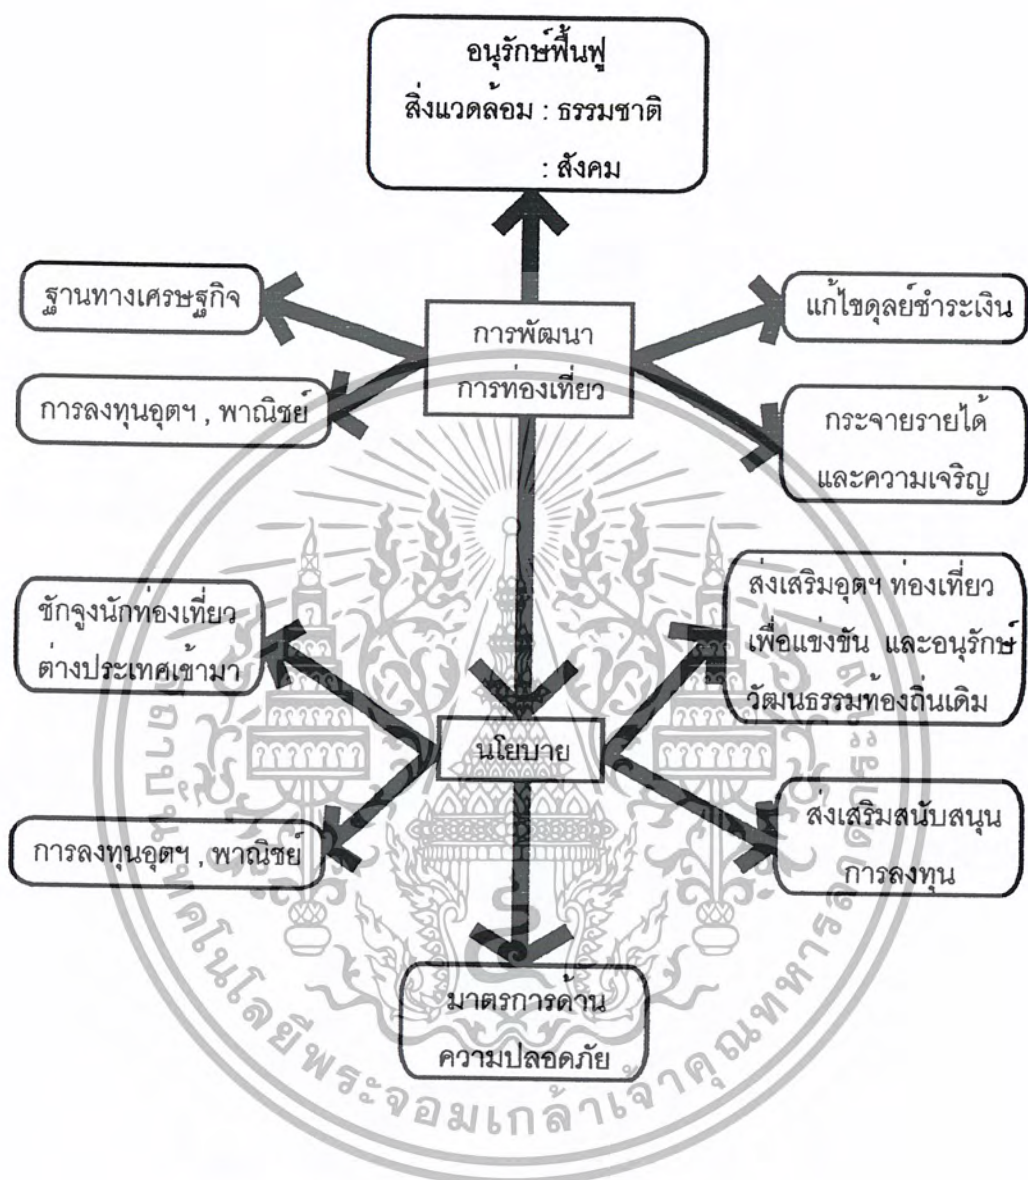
อนุรักษ์ฟื้นฟู
สิ่งแวดล้อม : ธรรมชาติ
: สังคม

ฐานทางเศรษฐกิจ

การพัฒนา
การท่องเที่ยว

แก้ไขดุลย์ชำระเงิน

การลงทุนอุตฯ , พาณิชย์

กระจายรายได้
และความเจริญ

ชักจูงนักท่องเที่ยว
ต่างประเทศเข้ามา

ส่งเสริมอุตฯ ท่องเที่ยว
เพื่อแข่งขัน และอนุรักษ์
วัฒนธรรมท้องถิ่นเดิม

นโยบาย

การลงทุนอุตฯ , พาณิชย์

ส่งเสริมสนับสนุน
การลงทุน

มาตรการด้าน
ความปลอดภัย

สถาบันเทคโนโลยีพระจอมเกล้าเจ้าคุณทหารลาดกระบัง